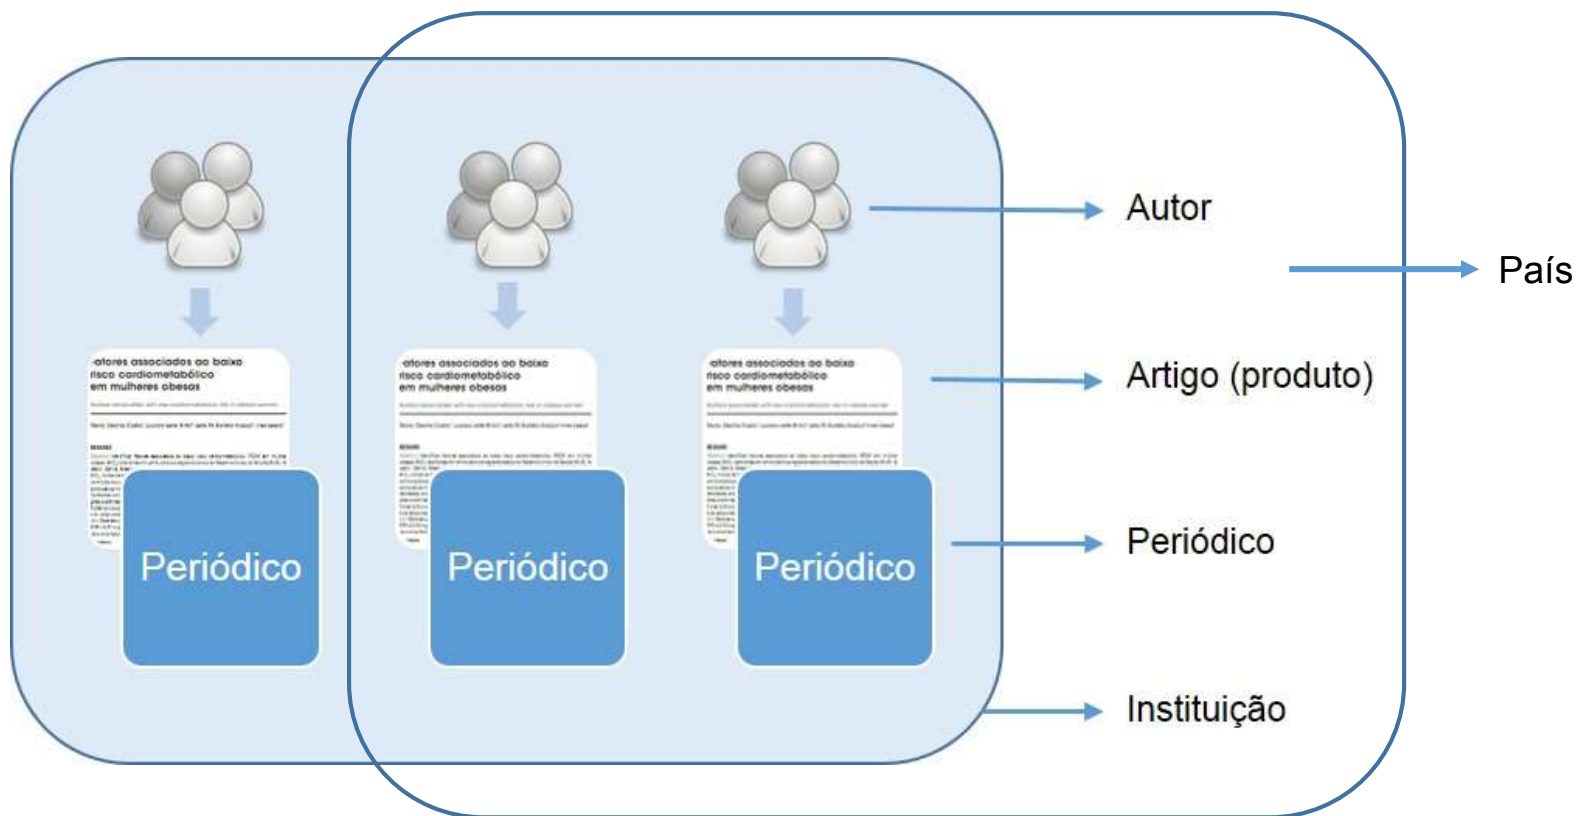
-atores associados ao baixo risco cardiometabólico em mulheres obesas

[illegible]

Periódico

-atores associados ao baixo risco cardiometabólico em mulheres obesas

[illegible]

Periódico

-atores associados ao baixo risco cardiometabólico em mulheres obesas

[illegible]

Periódico

Autor

País

Artigo (produto)

Periódico

Instituição